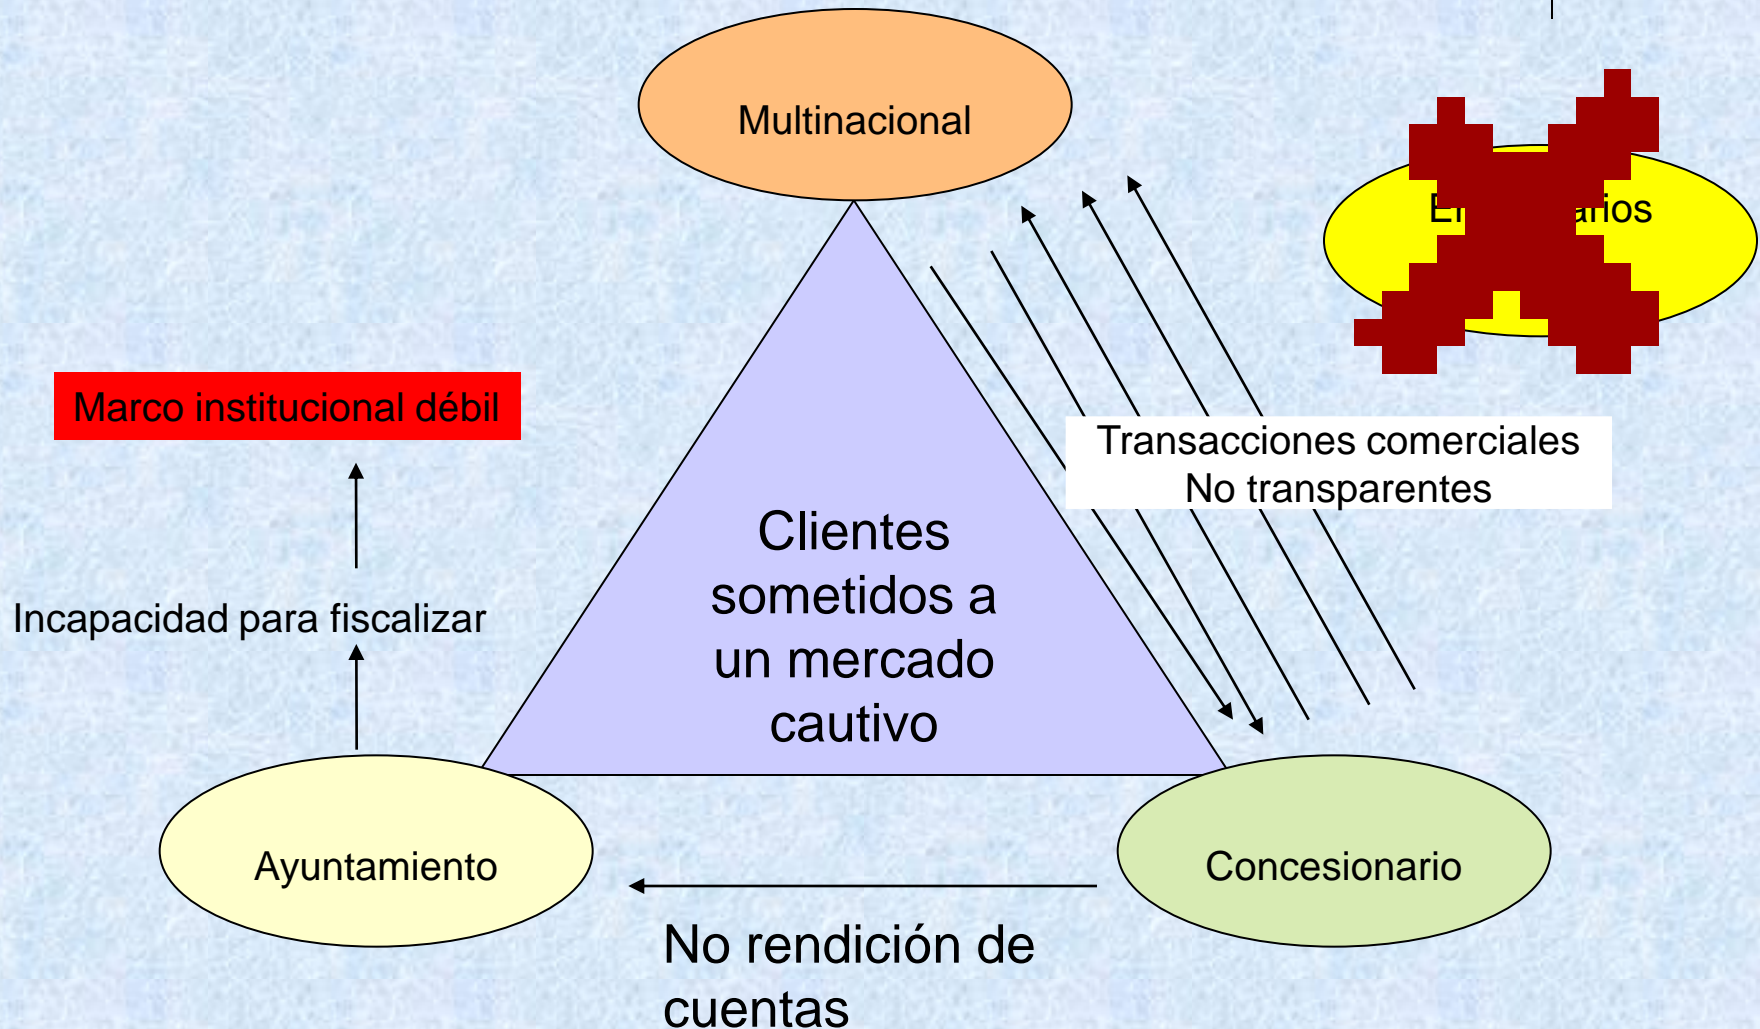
Multinacional

E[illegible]arios

Marco institucional débil

Transacciones comerciales
No transparentes

Clientes sometidos a un mercado cautivo

Incapacidad para fiscalizar

Ayuntamiento

Concesionario

No rendición de cuentas